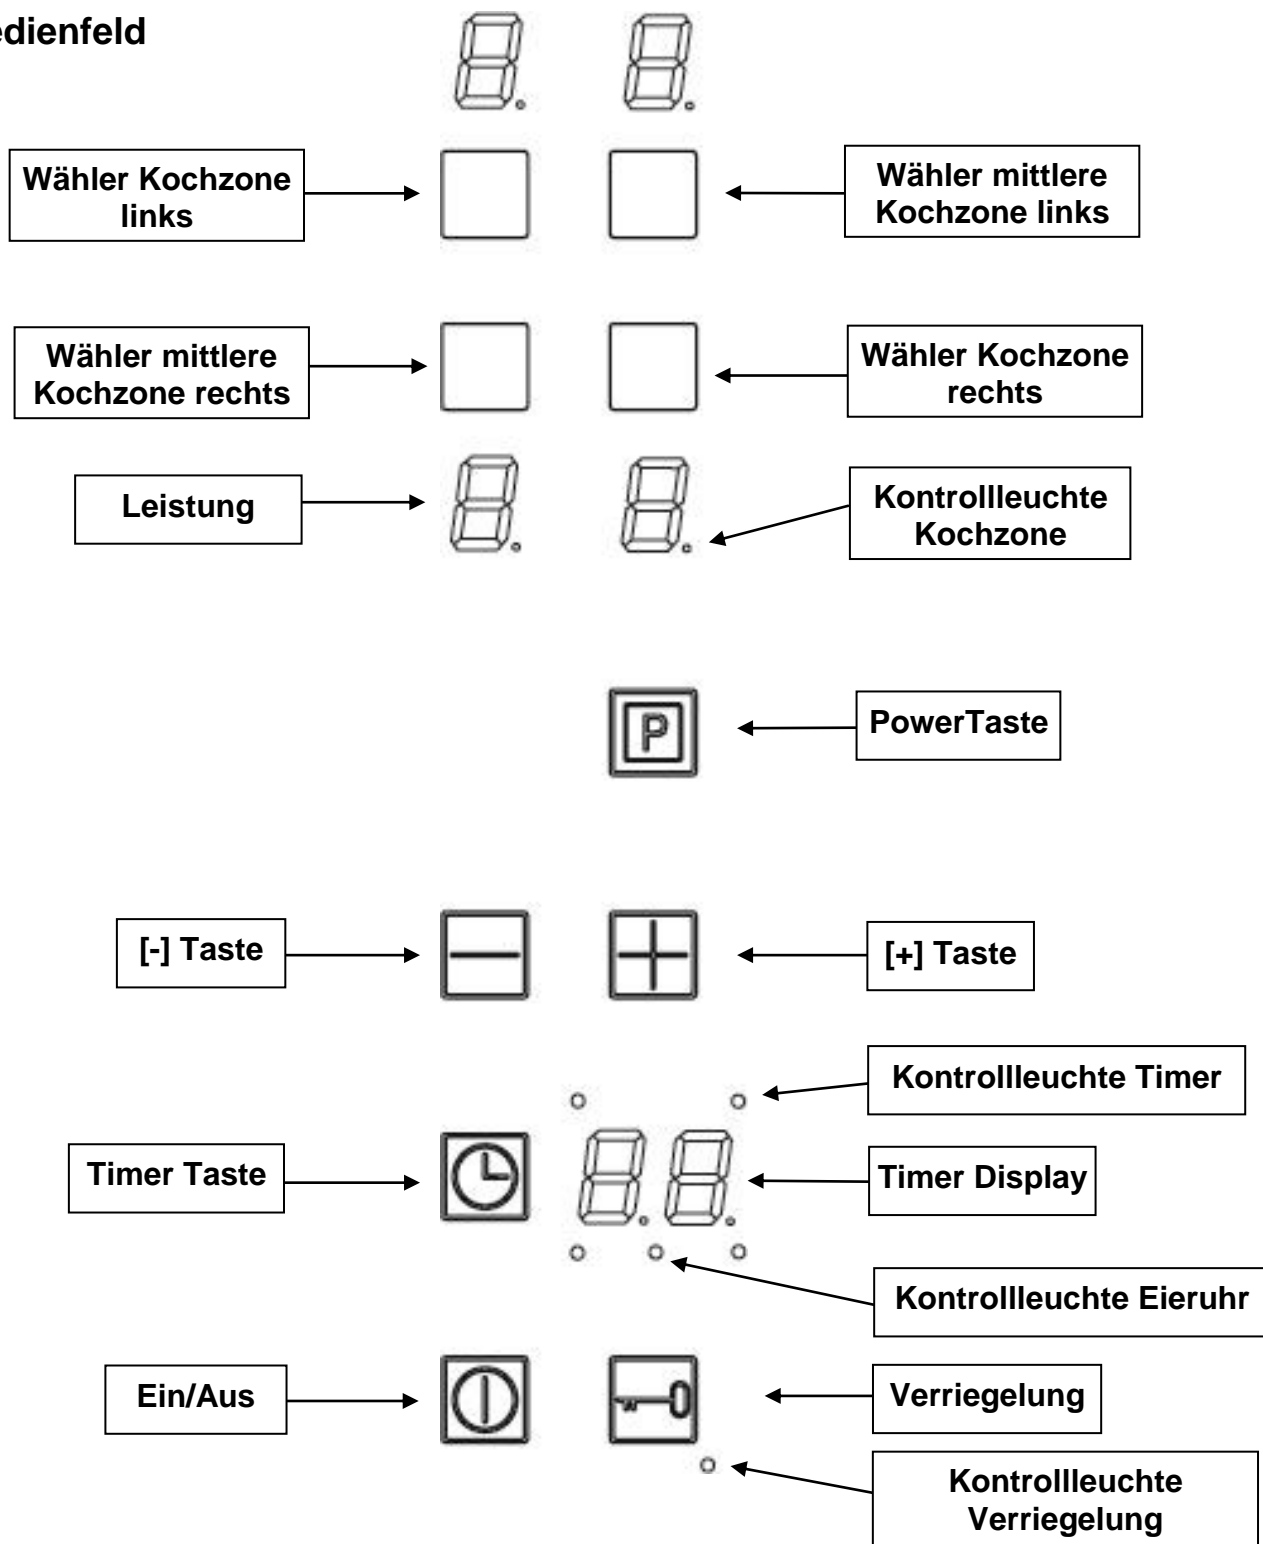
edienfeld

Wähler Kochzone links

Wähler mittlere Kochzone links

Wähler mittlere Kochzone rechts

Wähler Kochzone rechts

Leistung

Kontrollleuchte Kochzone

P

PowerTaste

[-] Taste

[+] Taste

Kontrollleuchte Timer

Timer Taste

Timer Display

Kontrollleuchte Eieruhr

Ein/Aus

Verriegelung

Kontrollleuchte Verriegelung